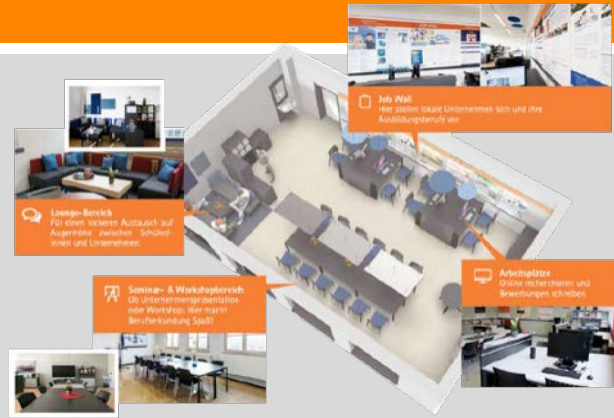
Job Wall
Hier stellen lokale Unternehmen sich und ihre Ausbildungsberufe vor

Lounge-Bereich
Für einen lockeren Austausch auf Augenhöhe zwischen Schüler-innen und Unternehmen

Arbeitsplätze
Online recherchieren und Bewerbungen schreiben

Seminar- & Workshopbereich
Ob Unternehmenspräsentation oder Workshop: Hier macht Berufserkundung Spaß!